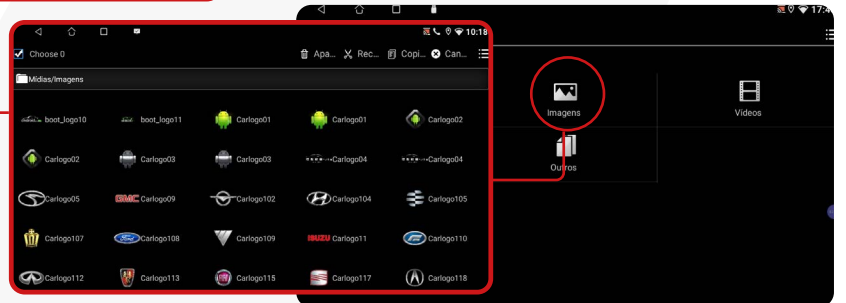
10:18

Choose 0

Apa... Rec... Copi... Can...

Mídias/Imagens

boot_logo10 boot_logo11 Carlogo01 Carlogo01 Carlogo02

Carlogo02 Carlogo03 Carlogo03 Carlogo04 Carlogo04

Carlogo05 Carlogo09 Carlogo102 Carlogo104 Carlogo105

Carlogo107 Carlogo108 Carlogo109 Carlogo11 Carlogo110

Carlogo112 Carlogo113 Carlogo115 Carlogo117 Carlogo118

17:4

Imagens

Vídeos

Outros